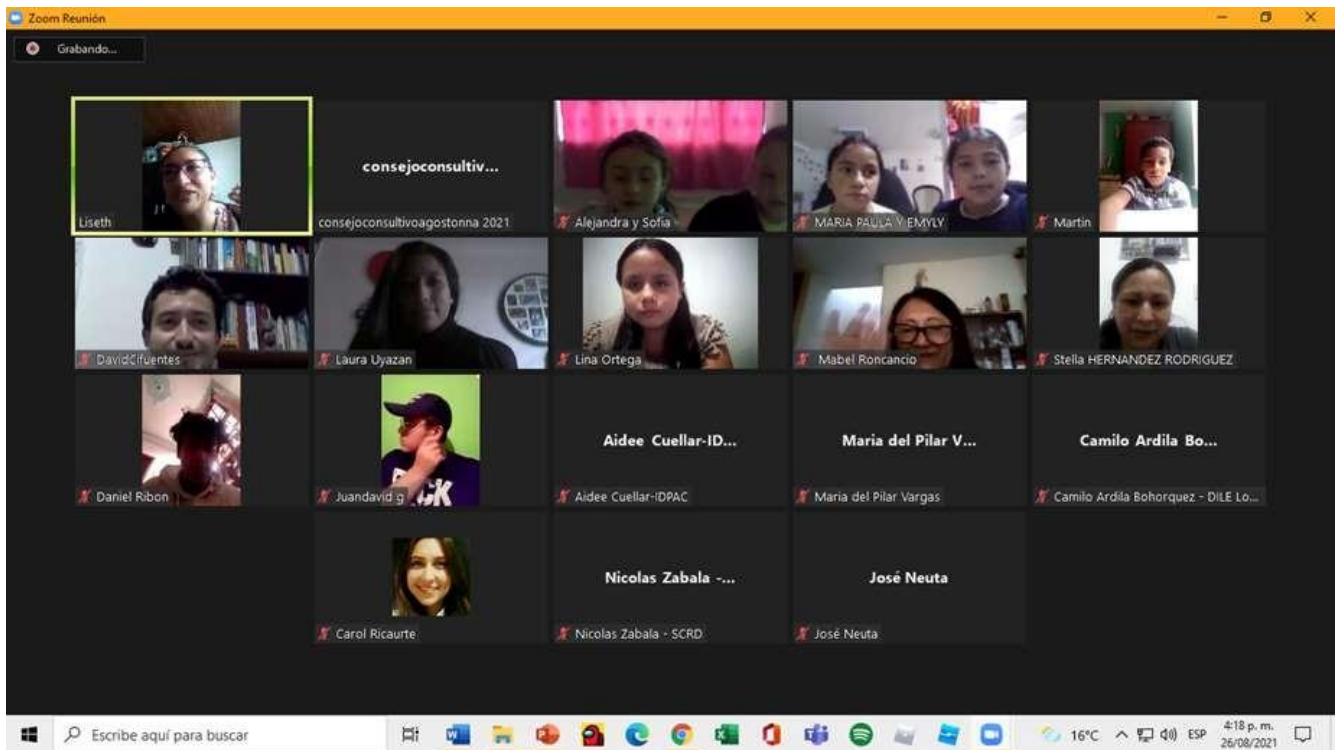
Zoom Reunión

Grabando...

Liseth

consejoconsultiv...

consejoconsultivoagostonna 2021

Alejandra y Sofia

MARIA PAULA Y EMYLY

Martin

DavidCifuentes

Laura Uyazan

Lina Ortega

Mabel Roncancio

Stella HERNANDEZ RODRIGUEZ

Daniel Ribon

Juandavid g

Aidee Cuellar-ID...

Aidee Cuellar-IDPAC

Maria del Pilar V...

Maria del Pilar Vargas

Camilo Ardila Bo...

Camilo Ardila Bohorquez - DILE Lo...

Carol Ricaurte

Nicolas Zabala -...

Nicolas Zabala - SCRD

José Neuta

José Neuta

Escribe aquí para buscar

16°C ESP 4:18 p. m. 26/08/2021